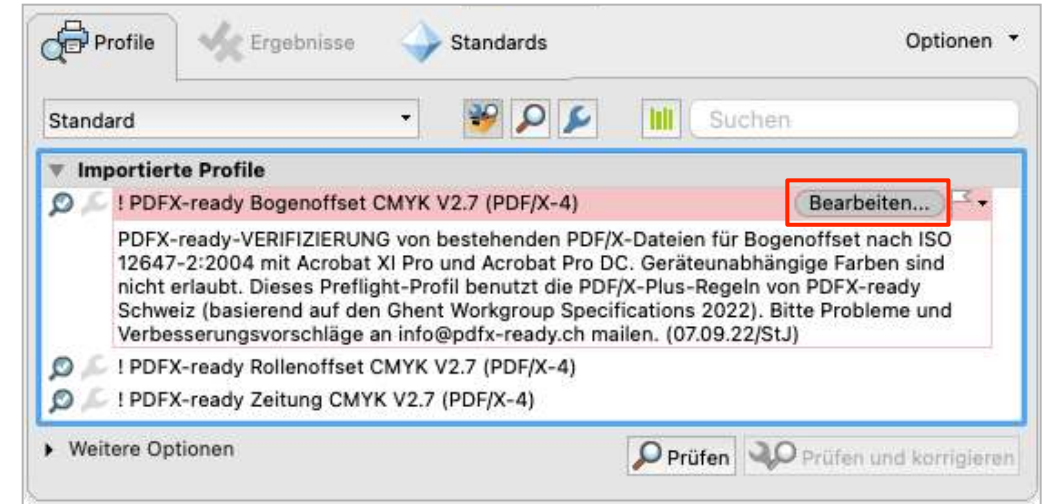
Profile Ergebnisse Standards Optionen

Standard

Suchen

Importierte Profile

! PDFX-ready Bogenoffset CMYK V2.7 (PDF/X-4) Bearbeiten...

PDFX-ready-VERIFIZIERUNG von bestehenden PDF/X-Dateien für Bogenoffset nach ISO 12647-2:2004 mit Acrobat XI Pro und Acrobat Pro DC. Geräteunabhängige Farben sind nicht erlaubt. Dieses Preflight-Profil benutzt die PDF/X-Plus-Regeln von PDFX-ready Schweiz (basierend auf den Ghent Workgroup Specifications 2022). Bitte Probleme und Verbesserungsvorschläge an info@pdfx-ready.ch mailen. (07.09.22/StJ)

! PDFX-ready Rollenoffset CMYK V2.7 (PDF/X-4)

! PDFX-ready Zeitung CMYK V2.7 (PDF/X-4)

Weitere Optionen

Prüfen Prüfen und korrigieren